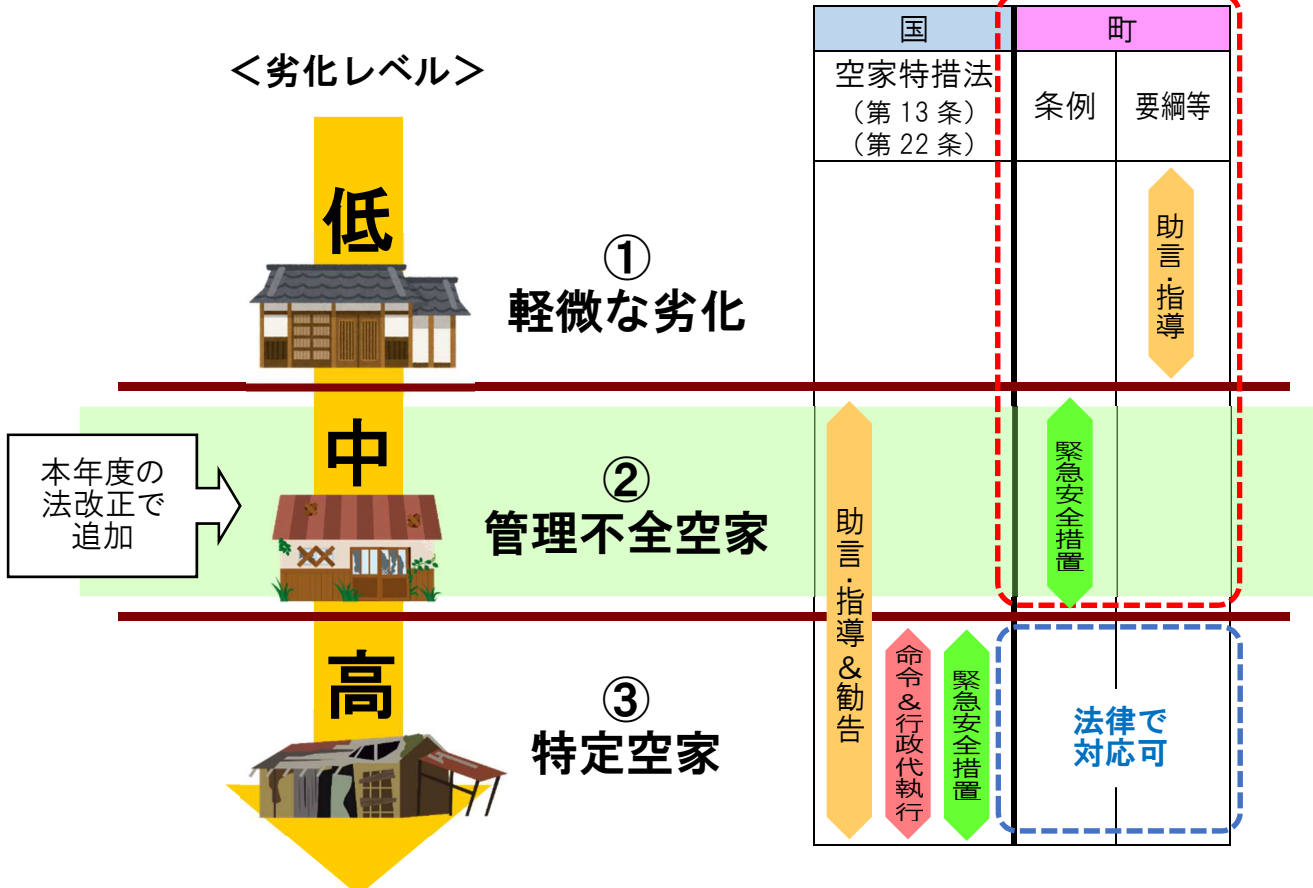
＜劣化レベル＞

低

①
軽微な劣化

中

本年度の法改正で追加

②
管理不全空家

高

③
特定空家

| 国 | 町 | |
|---|---|---|
| 空家特措法（第13条）（第22条） | 条例 | 要綱等 |
| | | 助言・指導 |
| 助言・指導＆勧告 | 緊急安全措置 | |
| 命令＆行政代執行 緊急安全措置 | 法律で対応可 | |